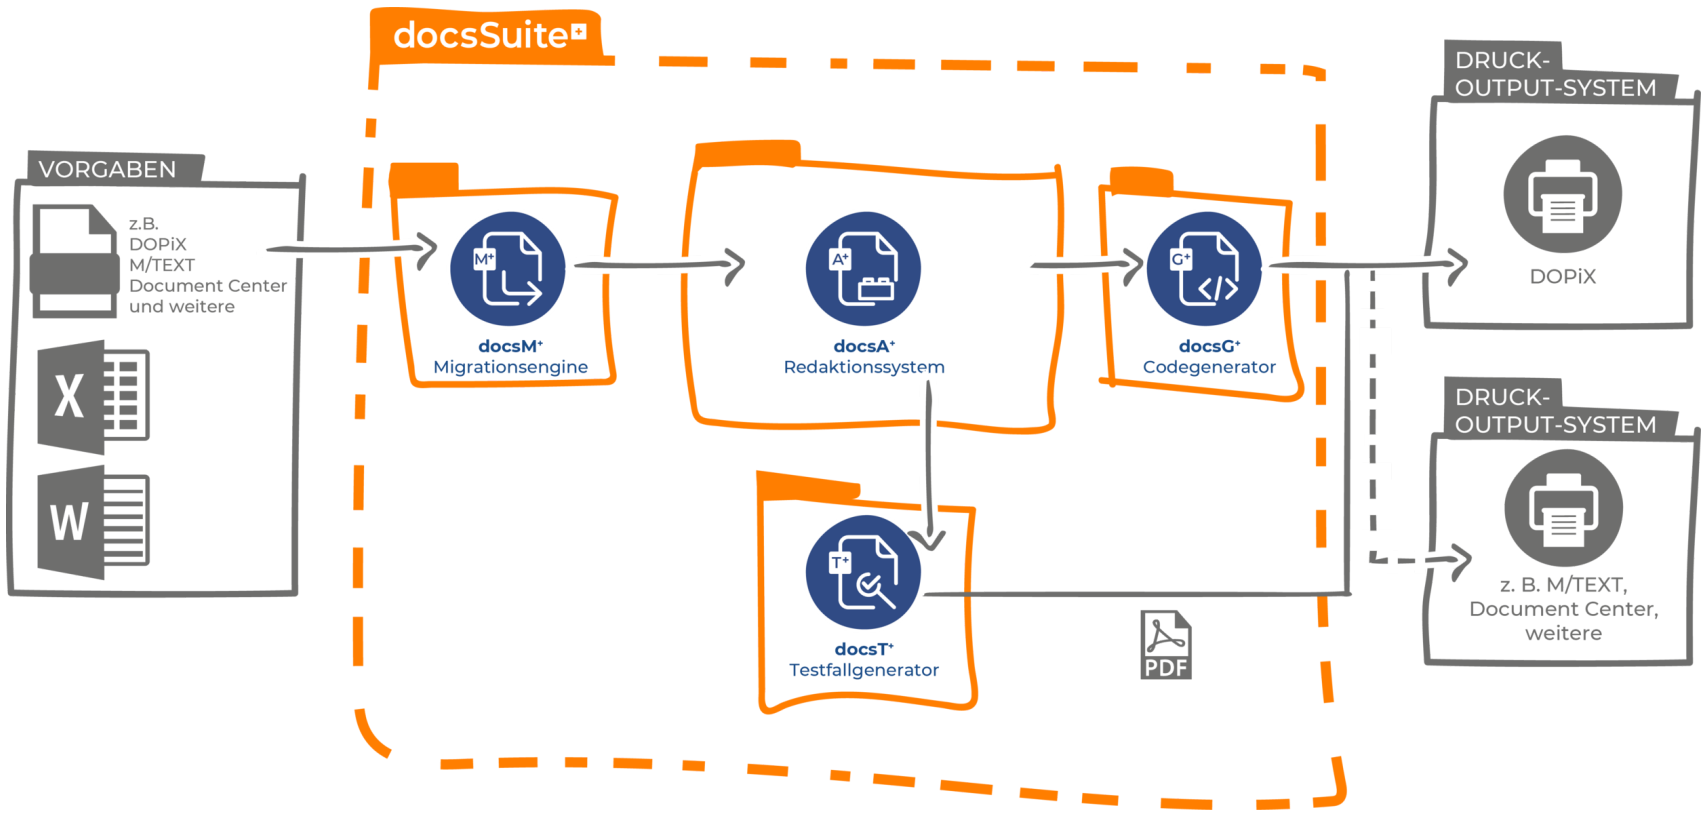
docsSuite+

VORGABEN

z.B.
DOPiX
M/TEXT
Document Center
und weitere

X

W

M+

docsM+
Migrationsengine

A+

docsA+
Redaktionssystem

G+

docsG+
Codegenerator

T+

docsT+
Testfallgenerator

PDF

DRUCK-
OUTPUT-SYSTEM

DOPiX

DRUCK-
OUTPUT-SYSTEM

z. B. M/TEXT,
Document Center,
weitere